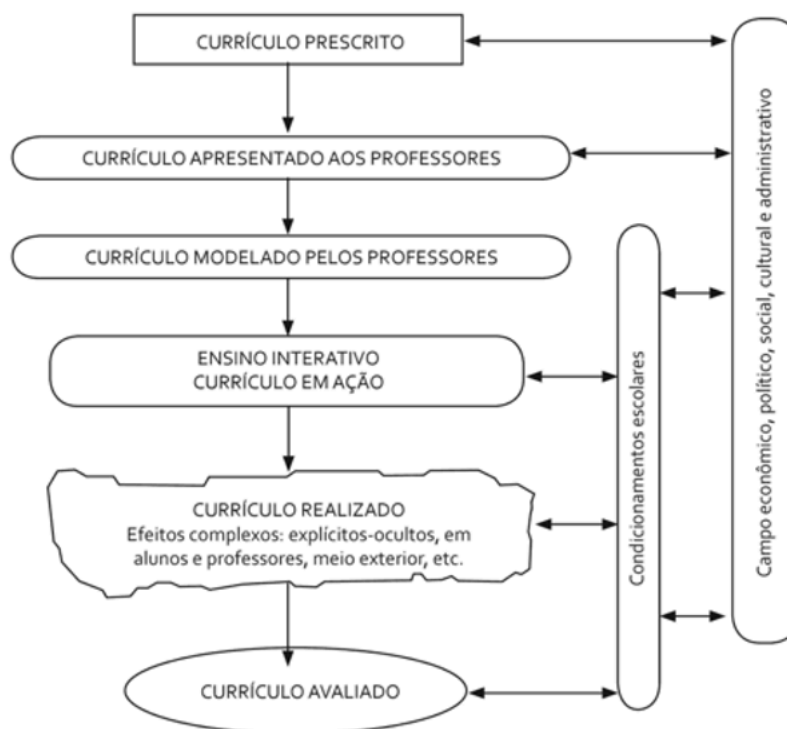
CURRÍCULO PRESCRITO

CURRÍCULO APRESENTADO AOS PROFESSORES

CURRÍCULO MODELADO PELOS PROFESSORES

ENSINO INTERATIVO
CURRÍCULO EM AÇÃO

CURRÍCULO REALIZADO
Efeitos complexos: explícitos-ocultos, em alunos e professores, meio exterior, etc.

CURRÍCULO AVALIADO

Condicionamentos escolares

Campo econômico, político, social, cultural e administrativo